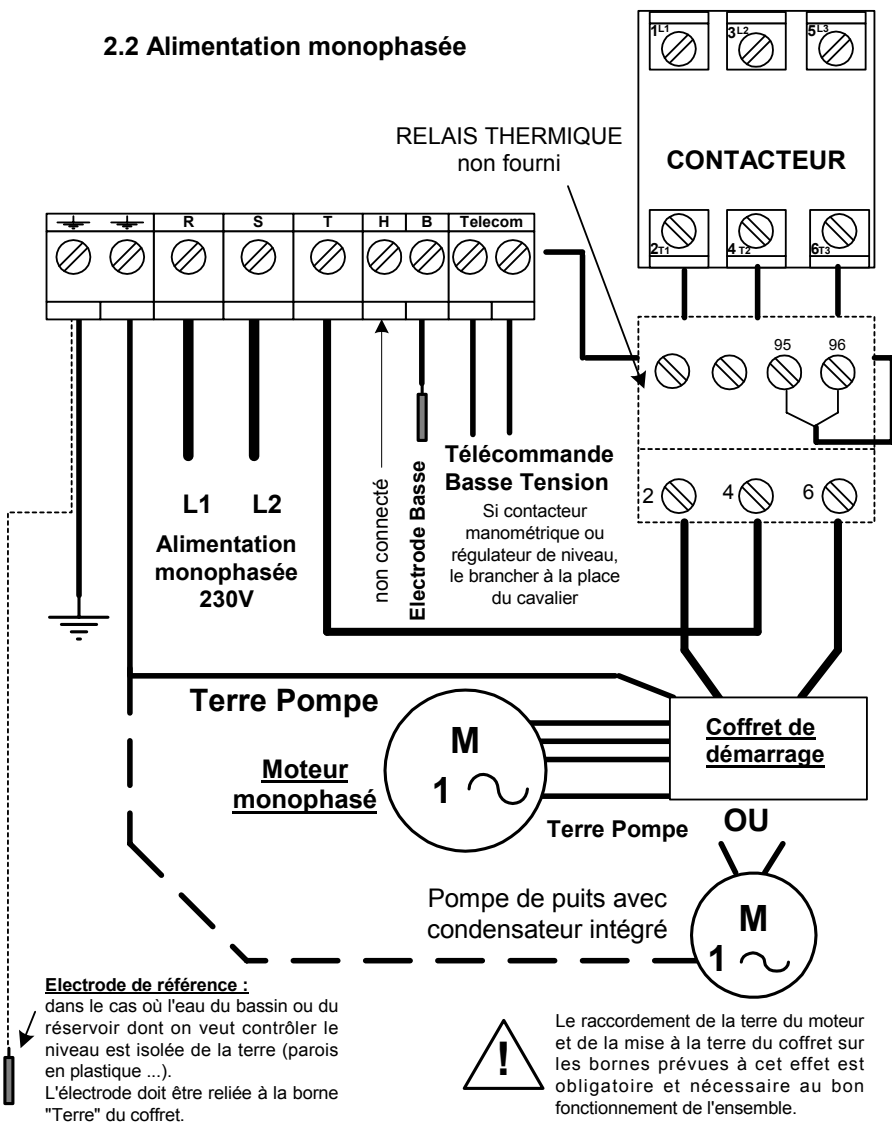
2.2 Alimentation monophasée

1 L1
3 L2
5 L3

CONTACTEUR

2 T1
4 T2
6 T3

RELAIS THERMIQUE
non fourni

R
S
T
H
B
Telecom

95
96

2
4
6

L1 L2
Alimentation monophasée 230V

non connecté

Electrode Basse

Télécommande Basse Tension
Si contacteur manométrique ou régulateur de niveau, le brancher à la place du cavalier

Terre Pompe

M
1 $\sim$

Moteur monophasé

Coffret de démarrage

Terre Pompe

OU

Pompe de puits avec condensateur intégré

M
1 $\sim$

Electrode de référence :
dans le cas où l'eau du bassin ou du réservoir dont on veut contrôler le niveau est isolée de la terre (parois en plastique ...).
L'électrode doit être reliée à la borne "Terre" du coffret.

!

Le raccordement de la terre du moteur et de la mise à la terre du coffret sur les bornes prévues à cet effet est obligatoire et nécessaire au bon fonctionnement de l'ensemble.